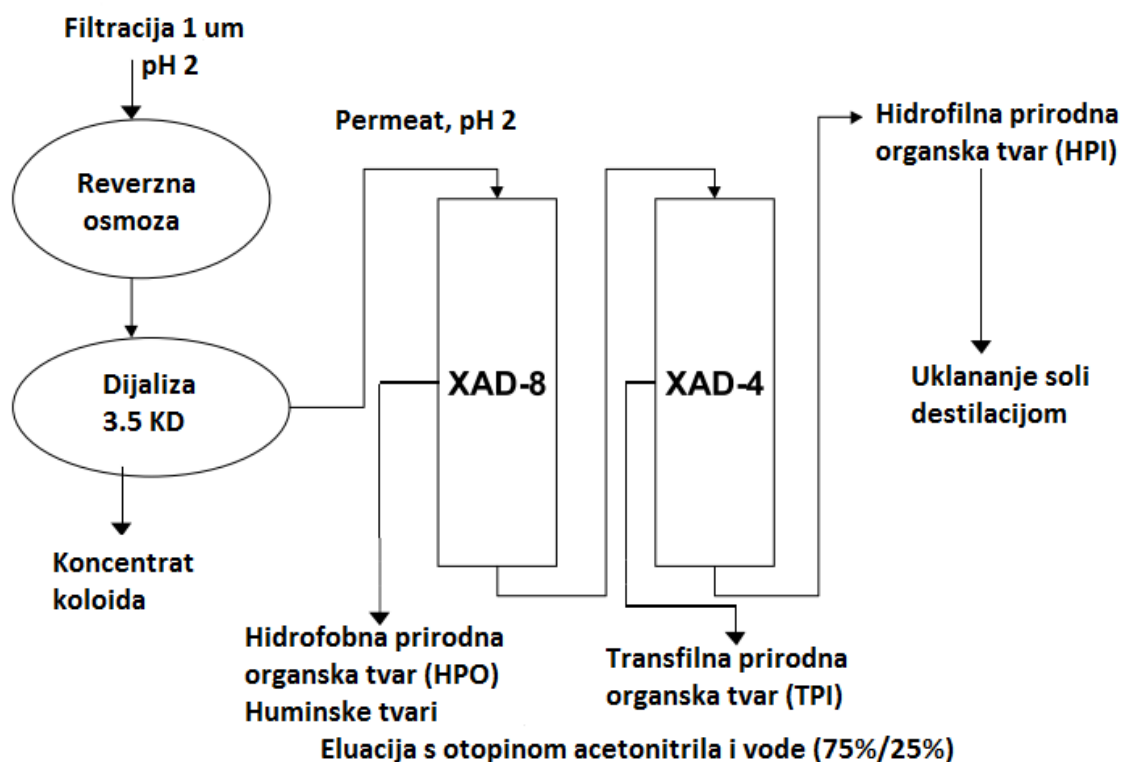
Filtracija 1 um
pH 2

Reverzna osmoza

Dijaliza
3.5 KD

Koncentrat koloida

Permeat, pH 2

XAD-8

XAD-4

Hidrofilna prirodna organska tvar (HPI)

Uklananje soli destilacijom

Hidrofobna prirodna organska tvar (HPO)
Huminske tvari

Transfilna prirodna organska tvar (TPI)

Eluacija s otopinom acetonitrila i vode (75%/25%)